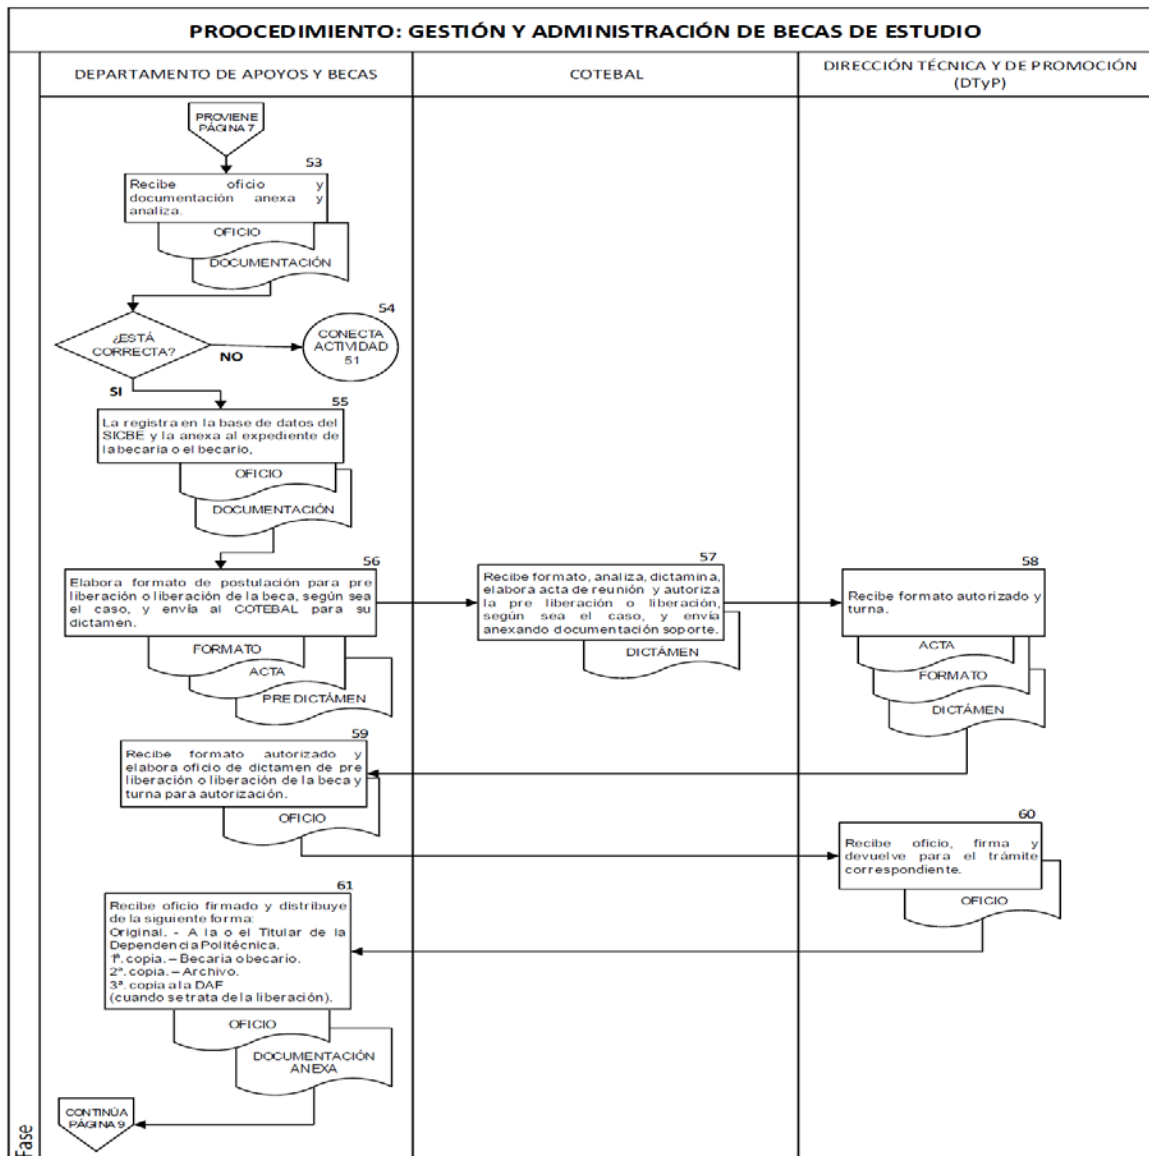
PROOCEDIMIENTO: GESTIÓN Y ADMINISTRACIÓN DE BECAS DE ESTUDIO

DEPARTAMENTO DE APOYOS Y BECAS

COTEBAL

DIRECCIÓN TÉCNICA Y DE PROMOCIÓN (DTyP)

PROVIENE PÁGINA 7

53
Recibe oficio y documentación anexa y analiza.

OFICIO

DOCUMENTACIÓN

54
¿ESTÁ CORRECTA?

NO

CONECTA ACTIVIDAD 51

SI

55
La registra en la base de datos del SICBE y la anexa al expediente de la becaria o el becario,

OFICIO

DOCUMENTACIÓN

56
Elabora formato de postulación para pre liberación o liberación de la beca, según sea el caso, y envía al COTEBAL para su dictamen.

FORMATO

ACTA

PRE DICTÁMEN

57
Recibe formato, analiza, dictamina, elabora acta de reunión y autoriza la pre liberación o liberación, según sea el caso, y envía anexando documentación soporte.

DICTÁMEN

58
Recibe formato autorizado y turna.

ACTA

FORMATO

DICTÁMEN

59
Recibe formato autorizado y elabora oficio de dictamen de pre liberación o liberación de la beca y turna para autorización.

OFICIO

60
Recibe oficio, firma y devuelve para el trámite correspondiente.

OFICIO

61
Recibe oficio firmado y distribuye de la siguiente forma:
Original. - A la o el Titular de la Dependencia Politécnica.
1ª. copia. – Becaria o becario.
2ª. copia. – Archivo.
3ª. copia a la DAF
(cuando se trata de la liberación).

OFICIO

DOCUMENTACIÓN ANEXA

CONTINÚA PÁGINA 9

Fase